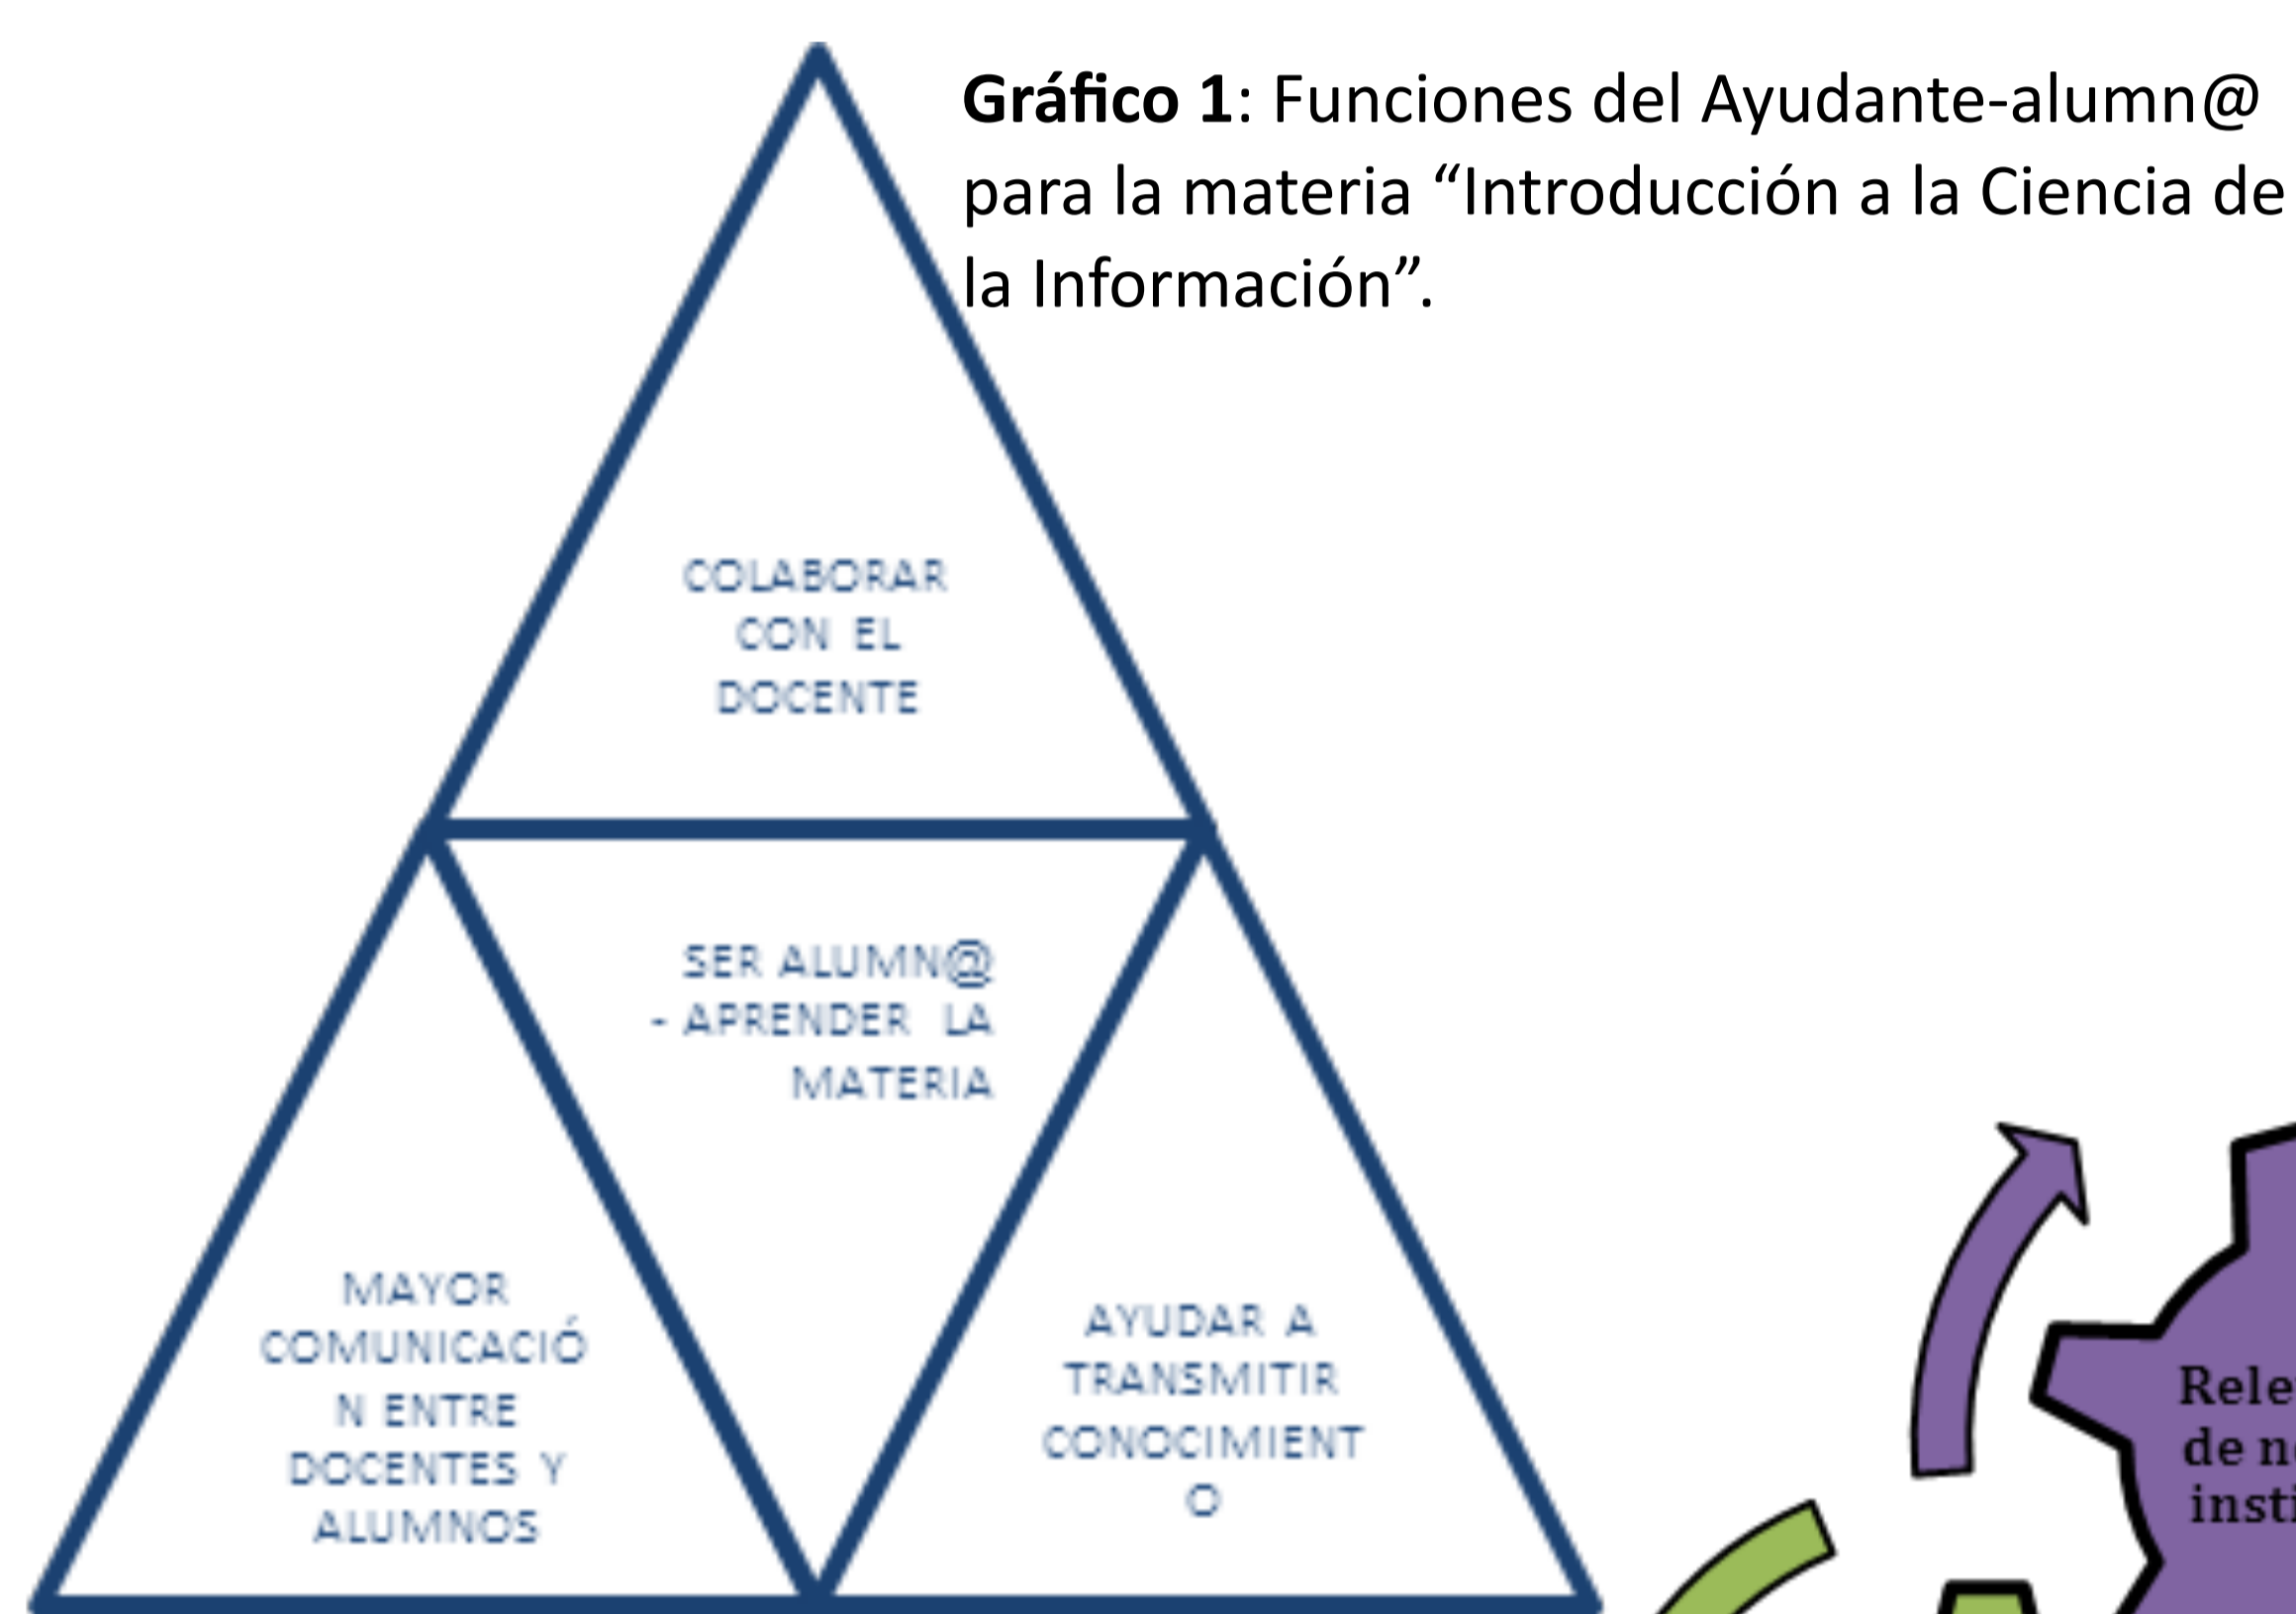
**Gráfico 1**: Funciones del Ayudante-alumn@ para la materia “Introducción a la Ciencia de la Información”.

COLABORAR CON EL DOCENTE

SER ALUMN@ - APRENDER LA MATERIA

MAYOR COMUNICACIÓN ENTRE DOCENTES Y ALUMNOS

AYUDAR A TRANSMITIR CONOCIMIENTO

Rele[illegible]
de n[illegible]
insti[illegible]